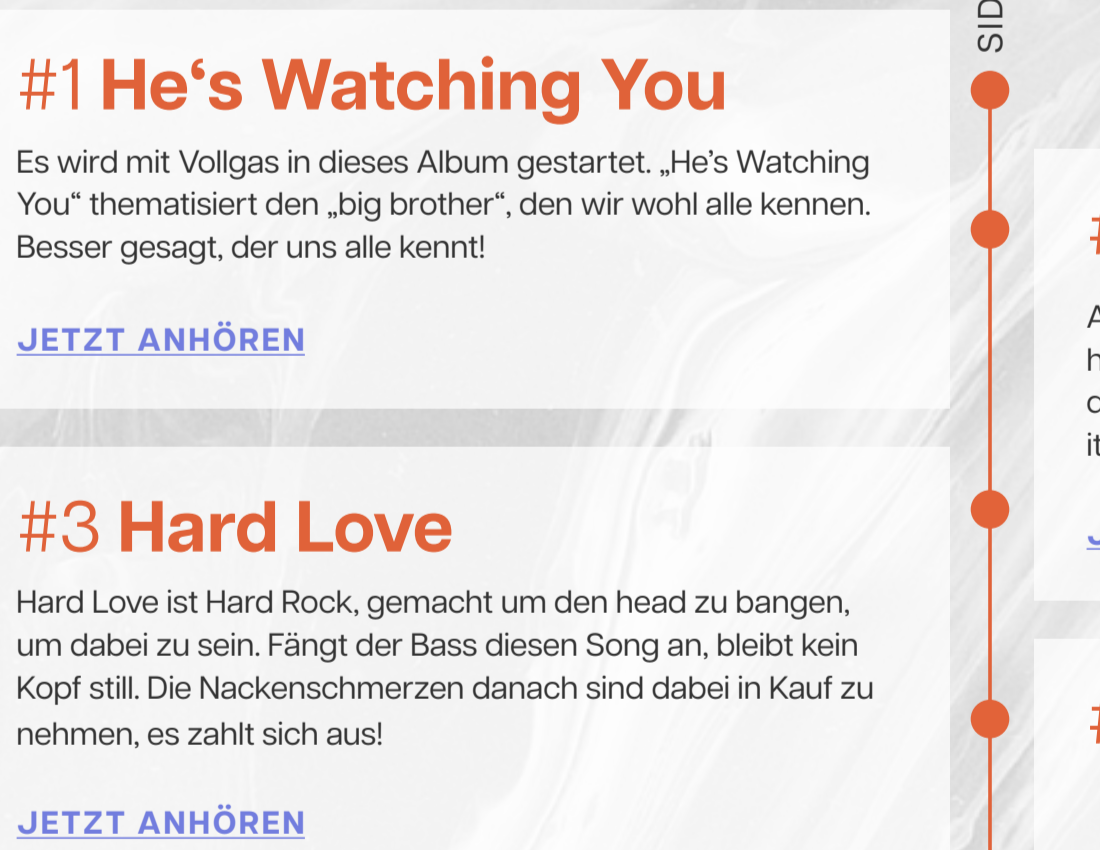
#1 He‘s Watching You

Es wird mit Vollgas in dieses Album gestartet. „He’s Watching You“ thematisiert den „big brother“, den wir wohl alle kennen. Besser gesagt, der uns alle kennt!

JETZT ANHÖREN

#3 Hard Love

Hard Love ist Hard Rock, gemacht um den head zu bangen, um dabei zu sein. Fängt der Bass diesen Song an, bleibt kein Kopf still. Die Nackenschmerzen danach sind dabei in Kauf zu nehmen, es zahlt sich aus!

JETZT ANHÖREN

SID

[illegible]

A
h
c
it

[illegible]

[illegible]